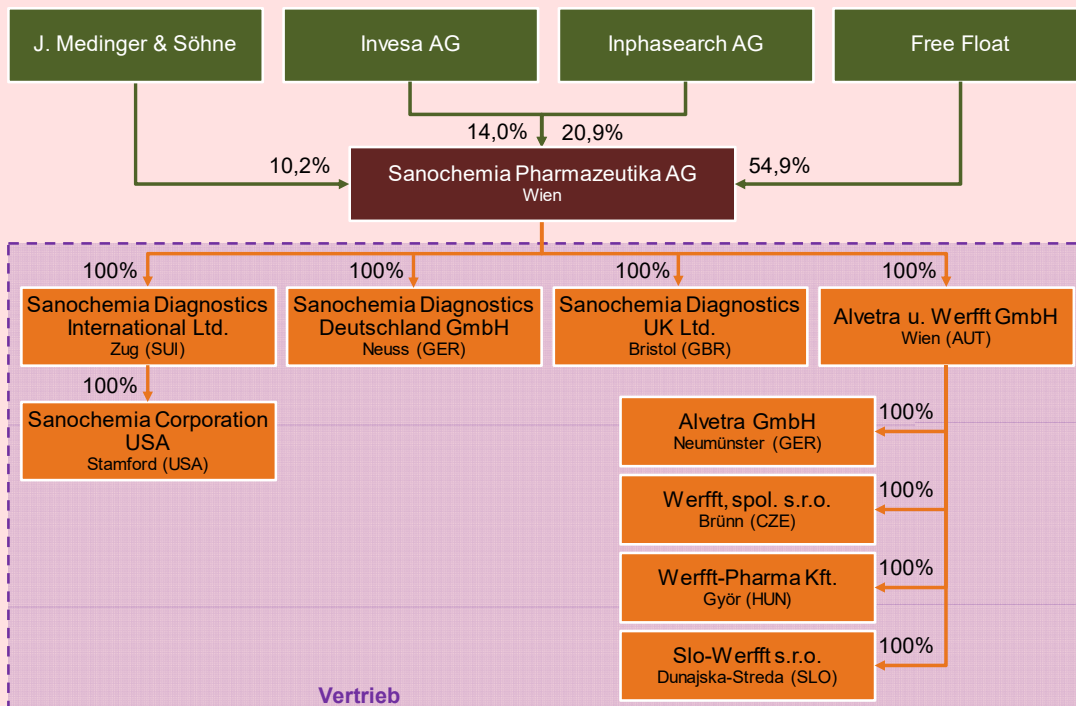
J. Medinger & Söhne

Invesa AG

Inphasearch AG

Free Float

14,0%

20,9%

10,2%

Sanochemia Pharmazeutika AG
Wien

54,9%

100%

100%

100%

100%

Sanochemia Diagnostics International Ltd.
Zug (SUI)

Sanochemia Diagnostics Deutschland GmbH
Neuss (GER)

Sanochemia Diagnostics UK Ltd.
Bristol (GBR)

Alvetra u. Werfft GmbH
Wien (AUT)

100%

Sanochemia Corporation USA
Stamford (USA)

100%

Alvetra GmbH
Neumünster (GER)

100%

Werfft, spol. s.r.o.
Brünn (CZE)

100%

Werfft-Pharma Kft.
Györ (HUN)

100%

Slo-Werfft s.r.o.
Dunajska-Streda (SLO)

Vertrieb